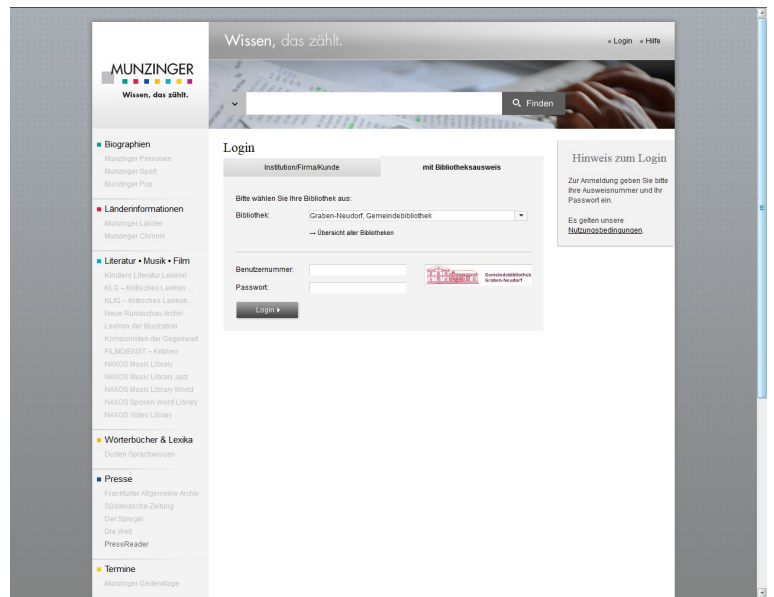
MUNZINGER
Wissen, das zählt.

Wissen, das zählt.

» Login » Hilfe

Finden

Biographien
Munzinger Personen
Munzinger Sport
Munzinger Pop

Länderinformationen
Munzinger Länder
Munzinger Chronik

Literatur • Musik • Film
Kindlers Literatur Lexikon
KLG – Kritisches Lexikon...
KLfG – Kritisches Lexikon...
Neue Rundschau Archiv
Lexikon der Illustration
Komponisten der Gegenwart
FILMDIENST – Kritiken
NAXOS Music Library
NAXOS Music Library Jazz
NAXOS Music Library World
NAXOS Spoken Word Library
NAXOS Video Library

Wörterbücher & Lexika
Duden Sprachwissen

Presse
Frankfurter Allgemeine Archiv
Süddeutsche Zeitung
Der Spiegel
Die Welt
PressReader

Termine
Munzinger Gedenktage

Login

Institution/Firma/Kunde | mit Bibliotheksausweis

Bitte wählen Sie Ihre Bibliothek aus:
Bibliothek: Graben-Neudorf, Gemeindebibliothek
→ Übersicht aller Bibliotheken

Benutzernummer:
Passwort:

Gemeindebibliothek Graben-Neudorf

Login ▸

Hinweis zum Login

Zur Anmeldung geben Sie bitte Ihre Ausweisnummer und Ihr Passwort ein.

Es gelten unsere Nutzungsbedingungen.